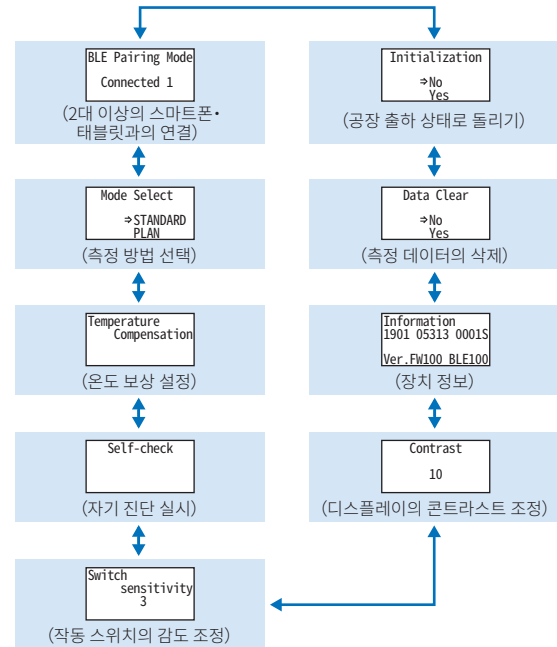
BLE Pairing Mode
Connected 1
(2대 이상의 스마트폰·태블릿과의 연결)

Mode Select
⇒STANDARD
PLAN
(측정 방법 선택)

Temperature
Compensation
(온도 보상 설정)

Self-check
(자기 진단 실시)

Switch
sensitivity
3
(작동 스위치의 감도 조정)

Initialization
⇒No
Yes
(공장 출하 상태로 돌리기)

Data Clear
⇒No
Yes
(측정 데이터의 삭제)

Information
1901 05313 0001S
Ver.FW100 BLE100
(장치 정보)

Contrast
10
(디스플레이의 콘트라스트 조정)